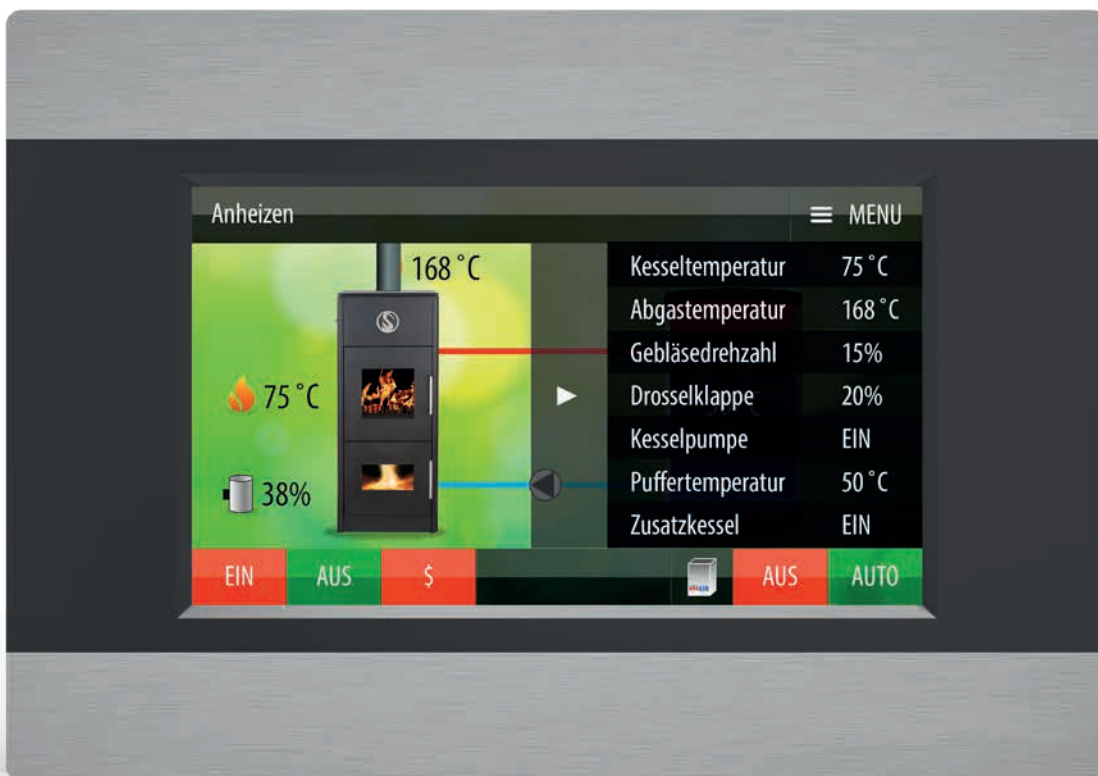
Anheizen

≡ MENU

168 °C

75 °C

38%

| Kesseltemperatur | 75 °C |
|---|---|
| Abgastemperatur | 168 °C |
| Gebläsedrehzahl | 15% |
| Drosselklappe | 20% |
| Kesselpumpe | EIN |
| Puffertemperatur | 50 °C |
| Zusatzkessel | EIN |

EIN AUS $ AUS AUTO